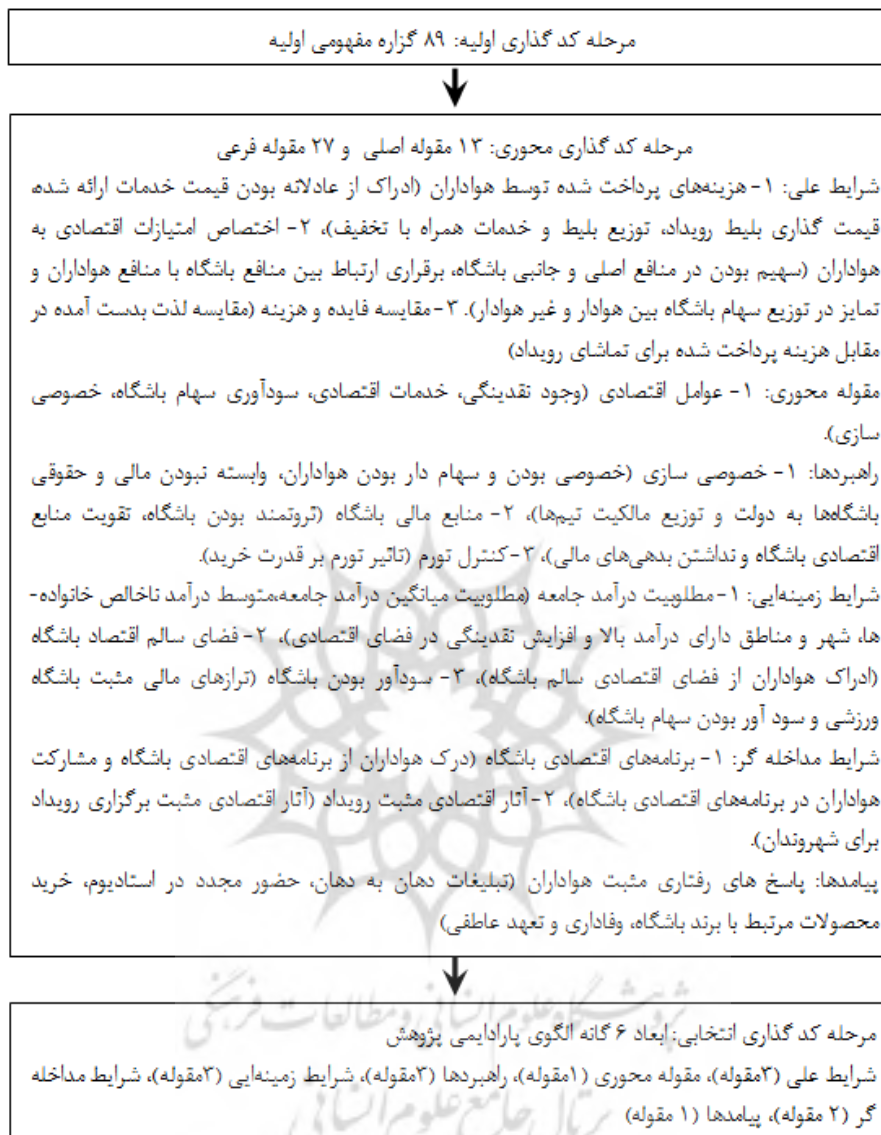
مرحله کد گذاری اولیه: ۸۹ گزاره مفهومی اولیه

مرحله کد گذاری محوری: ۱۳ مقوله اصلی و ۲۷ مقوله فرعی

شرایط علی: ۱- هزینه‌های پرداخت شده توسط هواداران (ادراک از عادلانه بودن قیمت خدمات ارائه شده قیمت گذاری بلیط رویداد، توزیع بلیط و خدمات همراه با تخفیف)، ۲- اختصاص امتیازات اقتصادی به هواداران (سهیم بودن در منافع اصلی و جانبی باشگاه، برقراری ارتباط بین منافع باشگاه با منافع هواداران و تمایز در توزیع سهام باشگاه بین هوادار و غیر هوادار). ۳- مقایسه فایده و هزینه (مقایسه لذت بدست آمده در مقابل هزینه پرداخت شده برای تماشای رویداد)

مقوله محوری: ۱- عوامل اقتصادی (وجود نقدینگی، خدمات اقتصادی، سودآوری سهام باشگاه، خصوصی سازی).

راهبردها: ۱- خصوصی سازی (خصوصی بودن و سهام دار بودن هواداران، وابسته نبودن مالی و حقوقی باشگاه‌ها به دولت و توزیع مالکیت تیم‌ها)، ۲- منابع مالی باشگاه (ثروتمند بودن باشگاه، تقویت منابع اقتصادی باشگاه و نداشتن بدهی‌های مالی)، ۳- کنترل تورم (تاثیر تورم بر قدرت خرید).

شرایط زمینه‌ایی: ۱- مطلوبیت درآمد جامعه (مطلوبیت میانگین درآمد جامعه،متوسط درآمد ناخالص خانواده‌ها، شهر و مناطق دارای درآمد بالا و افزایش نقدینگی در فضای اقتصادی)، ۲- فضای سالم اقتصاد باشگاه (ادراک هواداران از فضای اقتصادی سالم باشگاه)، ۳- سودآور بودن باشگاه (ترازهای مالی مثبت باشگاه ورزشی و سود آور بودن سهام باشگاه).

شرایط مداخله گر: ۱- برنامه‌های اقتصادی باشگاه (درک هواداران از برنامه‌های اقتصادی باشگاه و مشارکت هواداران در برنامه‌های اقتصادی باشگاه)، ۲- آثار اقتصادی مثبت رویداد (آثار اقتصادی مثبت برگزاری رویداد برای شهروندان).

پیامدها: پاسخ های رفتاری مثبت هواداران (تبلیغات دهان به دهان، حضور مجدد در استادیوم، خرید محصولات مرتبط با برند باشگاه، وفاداری و تعهد عاطفی)

مرحله کد گذاری انتخابی: ابعاد ۶ گانه الگوی پارادایمی پژوهش

شرایط علی (۳مقوله)، مقوله محوری (۱مقوله)، راهبردها (۳مقوله)، شرایط زمینه‌ایی (۳مقوله)، شرایط مداخله گر (۲ مقوله)، پیامدها (۱ مقوله)

پژوهشگاه علوم انسانی و مطالعات فرهنگی
پرتال جامع علوم انسانی